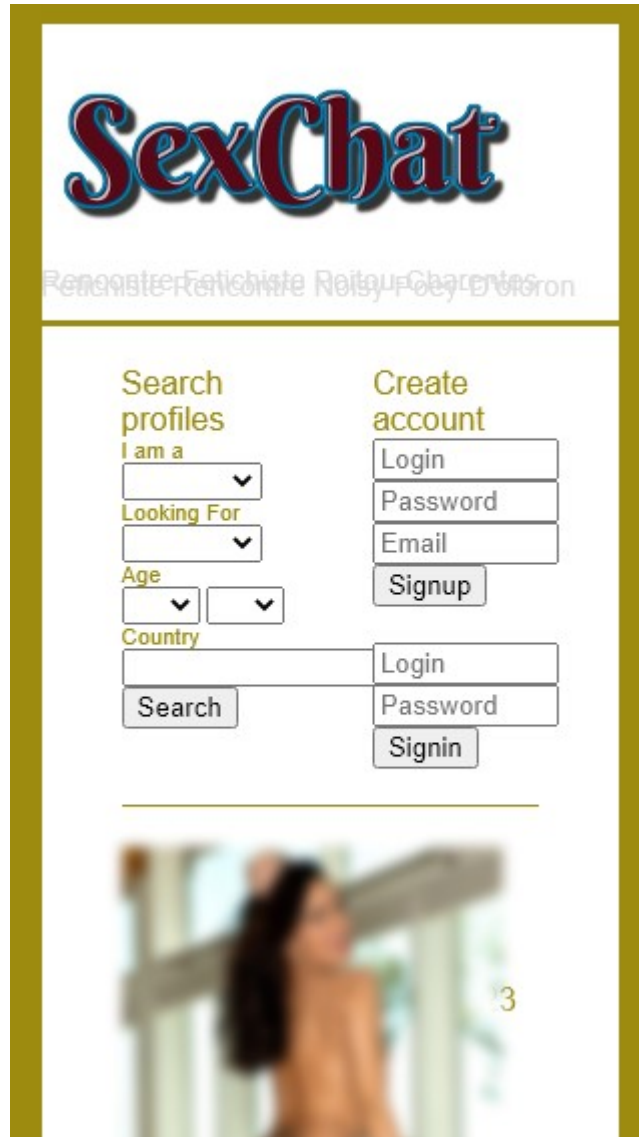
SexChat

Rencontre Fetichiste Poitou-Charentes
Fetichiste Rencontre Noisy-Poey-D'oloron

Search profiles
I am a
Looking For
Age
Country
Search

Create account
Login
Password
Email
Signup

Login
Password
Signin

3